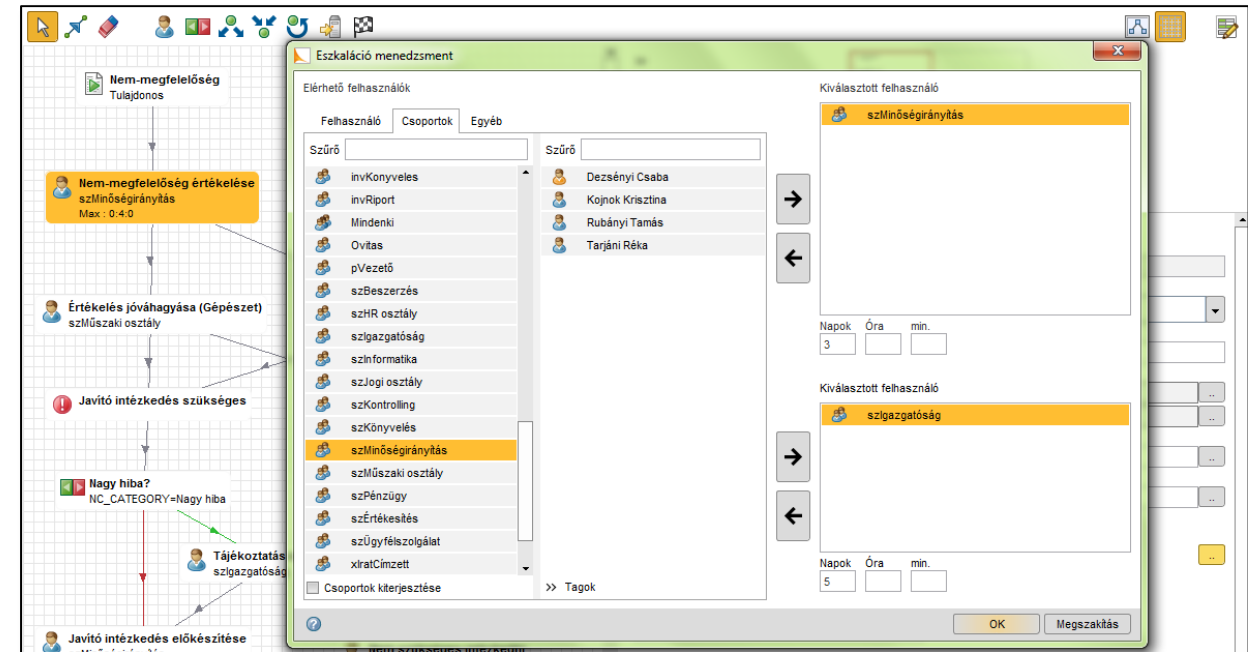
Nem-megfelelőség
Tulajdonos

Nem-megfelelőség értékelése
szMinőségirányítás
Max : 0:4:0

Értékelés jóváhagyása (Gépészet)
szMűszaki osztály

Javító intézkedés szükséges

Nagy hiba?
NC_CATEGORY=Nagy hiba

Tájékoztatás
szIgazgatóság

Javító intézkedés előkészítése

Eszkaláció menedzsment

Elérhető felhasználók

Felhasználó | Csoportok | Egyéb

Szűrő

invKonyveles
invRiport
Mindenki
Ovitas
pVezető
szBeszerzés
szHR osztály
szIgazgatóság
szInformatika
szJogi osztály
szKontrolling
szKönyvelés
szMinőségirányítás
szMűszaki osztály
szPénzügy
szÉrtékesítés
szÜgyfélszolgálat
xIratCímzett

Csoportok kiterjesztése

Szűrő

Dezsényi Csaba
Kojnok Krisztina
Rubányi Tamás
Tarjáni Réka

» Tagok

Kiválasztott felhasználó

szMinőségirányítás

Napok | Óra | min.
3

Kiválasztott felhasználó

szIgazgatóság

Napok | Óra | min.
5

OK
Megszakítás